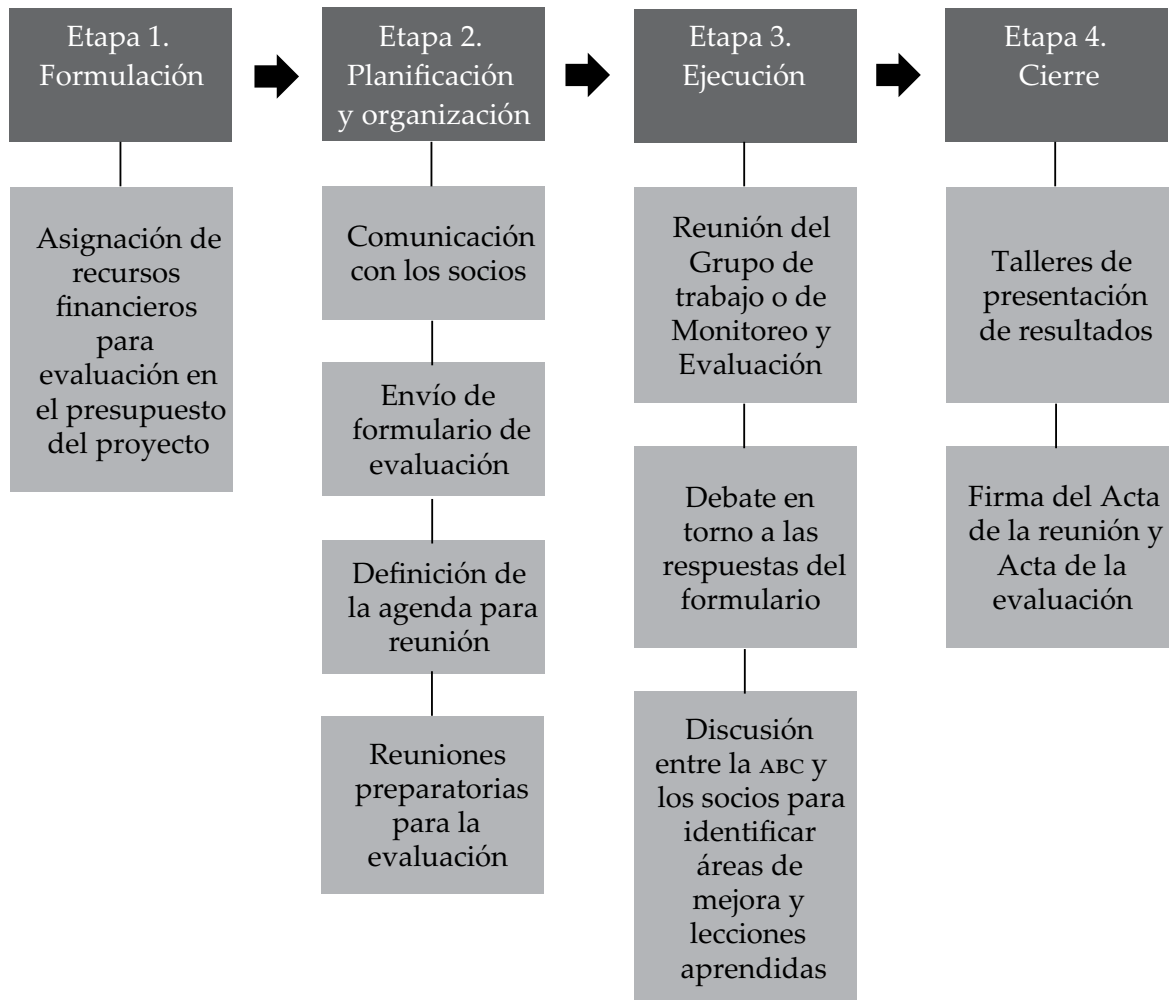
Etapa 1. Formulación

Asignación de recursos financieros para evaluación en el presupuesto del proyecto

Etapa 2. Planificación y organización

Comunicación con los socios

Envío de formulario de evaluación

Definición de la agenda para reunión

Reuniones preparatorias para la evaluación

Etapa 3. Ejecución

Reunión del Grupo de trabajo o de Monitoreo y Evaluación

Debate en torno a las respuestas del formulario

Discusión entre la ABC y los socios para identificar áreas de mejora y lecciones aprendidas

Etapa 4. Cierre

Talleres de presentación de resultados

Firma del Acta de la reunión y Acta de la evaluación